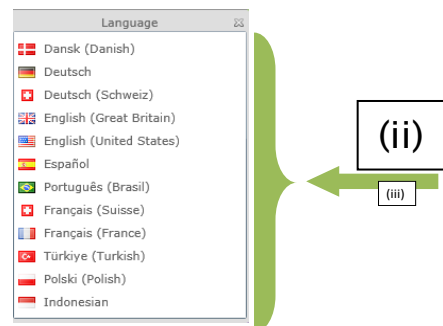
Language

Dansk (Danish)
Deutsch
Deutsch (Schweiz)
English (Great Britain)
English (United States)
Español
Português (Brasil)
Français (Suisse)
Français (France)
Türkiye (Turkish)
Polski (Polish)
Indonesian

(ii)

(iii)